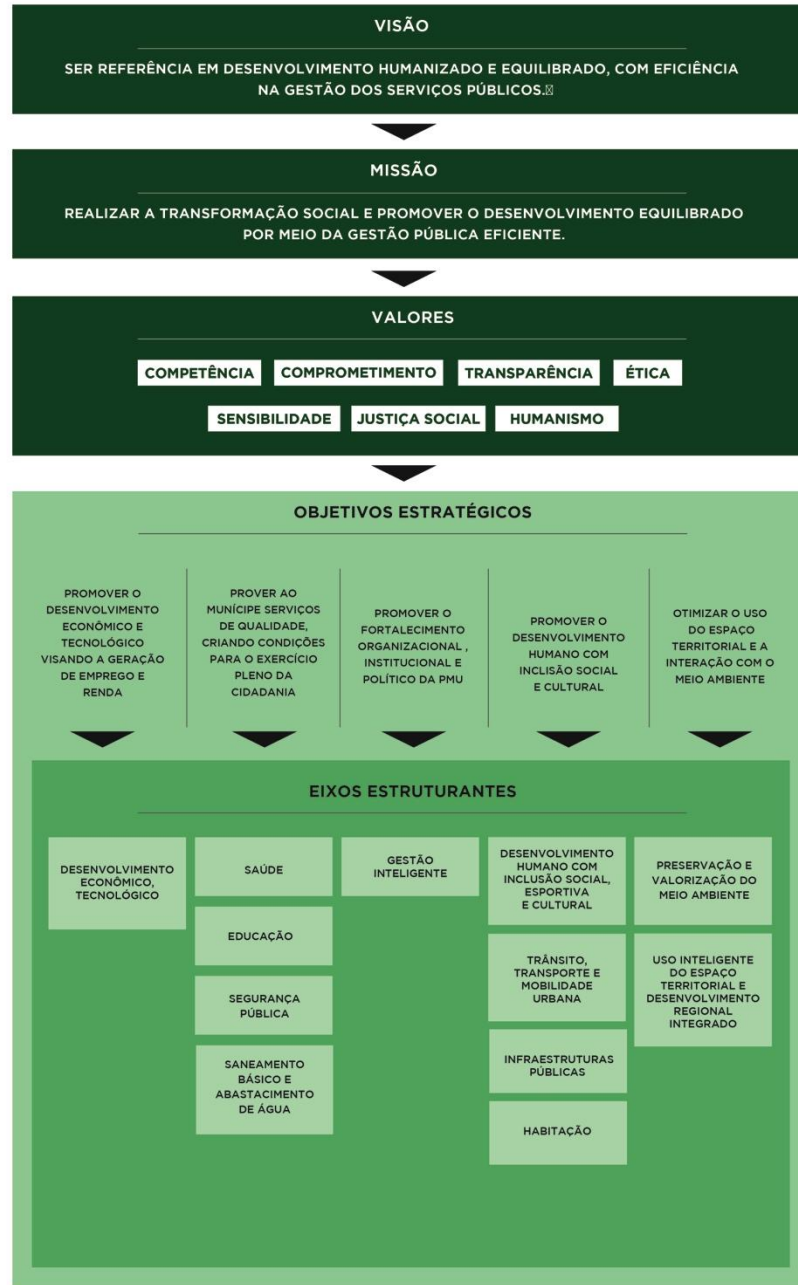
VISÃO

SER REFERÊNCIA EM DESENVOLVIMENTO HUMANIZADO E EQUILIBRADO, COM EFICIÊNCIA NA GESTÃO DOS SERVIÇOS PÚBLICOS.

MISSÃO

REALIZAR A TRANSFORMAÇÃO SOCIAL E PROMOVER O DESENVOLVIMENTO EQUILIBRADO POR MEIO DA GESTÃO PÚBLICA EFICIENTE.

VALORES

COMPETÊNCIA

COMPROMETIMENTO

TRANSPARÊNCIA

ÉTICA

SENSIBILIDADE

JUSTIÇA SOCIAL

HUMANISMO

OBJETIVOS ESTRATÉGICOS

PROMOVER O DESENVOLVIMENTO ECONÔMICO E TECNOLÓGICO VISANDO A GERAÇÃO DE EMPREGO E RENDA

PROVER AO MUNÍCIPE SERVIÇOS DE QUALIDADE, CRIANDO CONDIÇÕES PARA O EXERCÍCIO PLENO DA CIDADANIA

PROMOVER O FORTALECIMENTO ORGANIZACIONAL , INSTITUCIONAL E POLÍTICO DA PMU

PROMOVER O DESENVOLVIMENTO HUMANO COM INCLUSÃO SOCIAL E CULTURAL

OTIMIZAR O USO DO ESPAÇO TERRITORIAL E A INTERAÇÃO COM O MEIO AMBIENTE

EIXOS ESTRUTURANTES

DESENVOLVIMENTO ECONÔMICO, TECNOLÓGICO

SAÚDE

EDUCAÇÃO

SEGURANÇA PÚBLICA

SANEAMENTO BÁSICO E ABASTECIMENTO DE ÁGUA

GESTÃO INTELIGENTE

DESENVOLVIMENTO HUMANO COM INCLUSÃO SOCIAL, ESPORTIVA E CULTURAL

TRÂNSITO, TRANSPORTE E MOBILIDADE URBANA

INFRAESTRUTURAS PÚBLICAS

HABITAÇÃO

PRESERVAÇÃO E VALORIZAÇÃO DO MEIO AMBIENTE

USO INTELIGENTE DO ESPAÇO TERRITORIAL E DESENVOLVIMENTO REGIONAL INTEGRADO